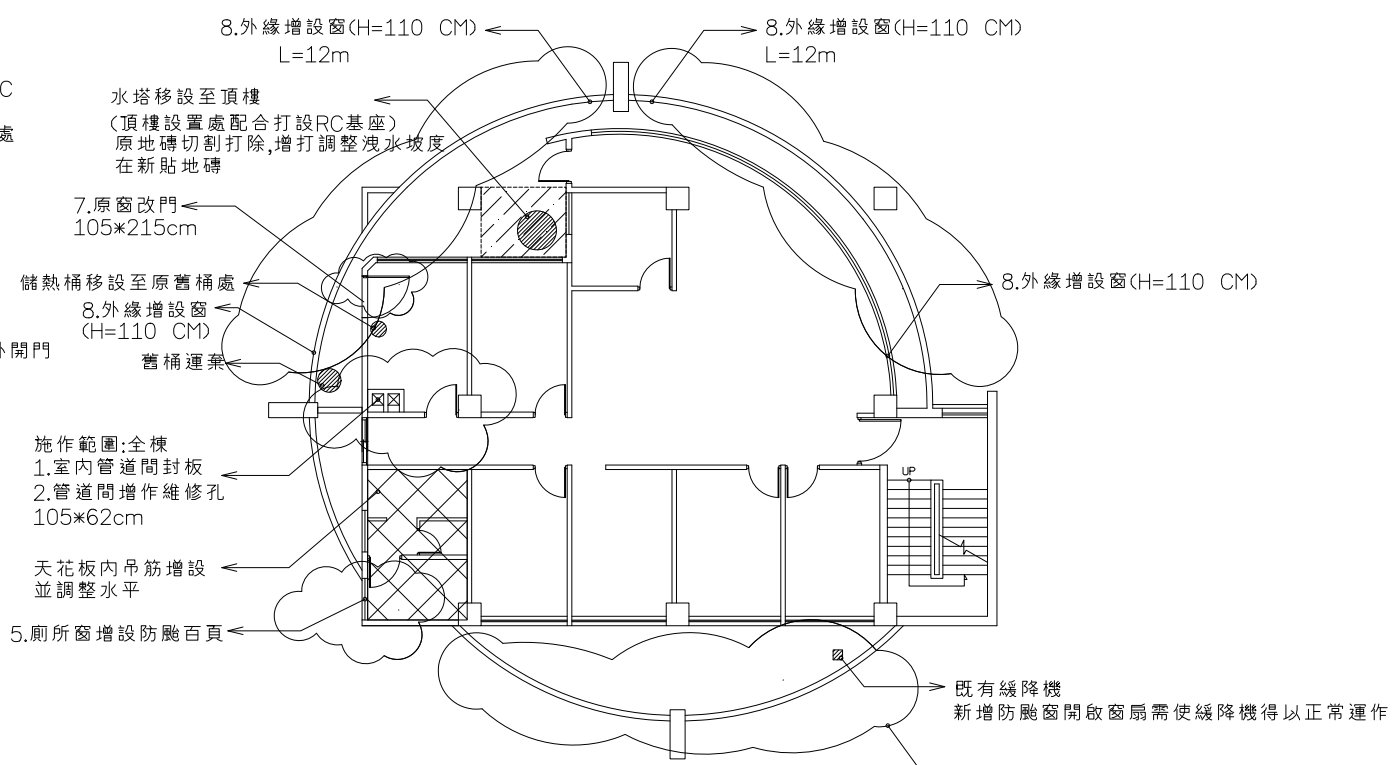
8.外緣增設窗(H=110 CM)
L=12m

8.外緣增設窗(H=110 CM)
L=12m

C

處

水塔移設至頂樓
(頂樓設置處配合打設RC基座)
原地磚切割打除,增打調整洩水坡度
在新貼地磚

7.原窗改門
105*215cm

儲熱桶移設至原舊桶處
8.外緣增設窗
(H=110 CM)

外開門

舊桶運棄

8.外緣增設窗(H=110 CM)

施作範圍:全棟
1.室內管道間封板
2.管道間增作維修孔
105*62cm

UP

天花板內吊筋增設
並調整水平

5.廁所窗增設防颱百頁

既有緩降機
新增防颱窗開啟窗扇需使緩降機得以正常運作